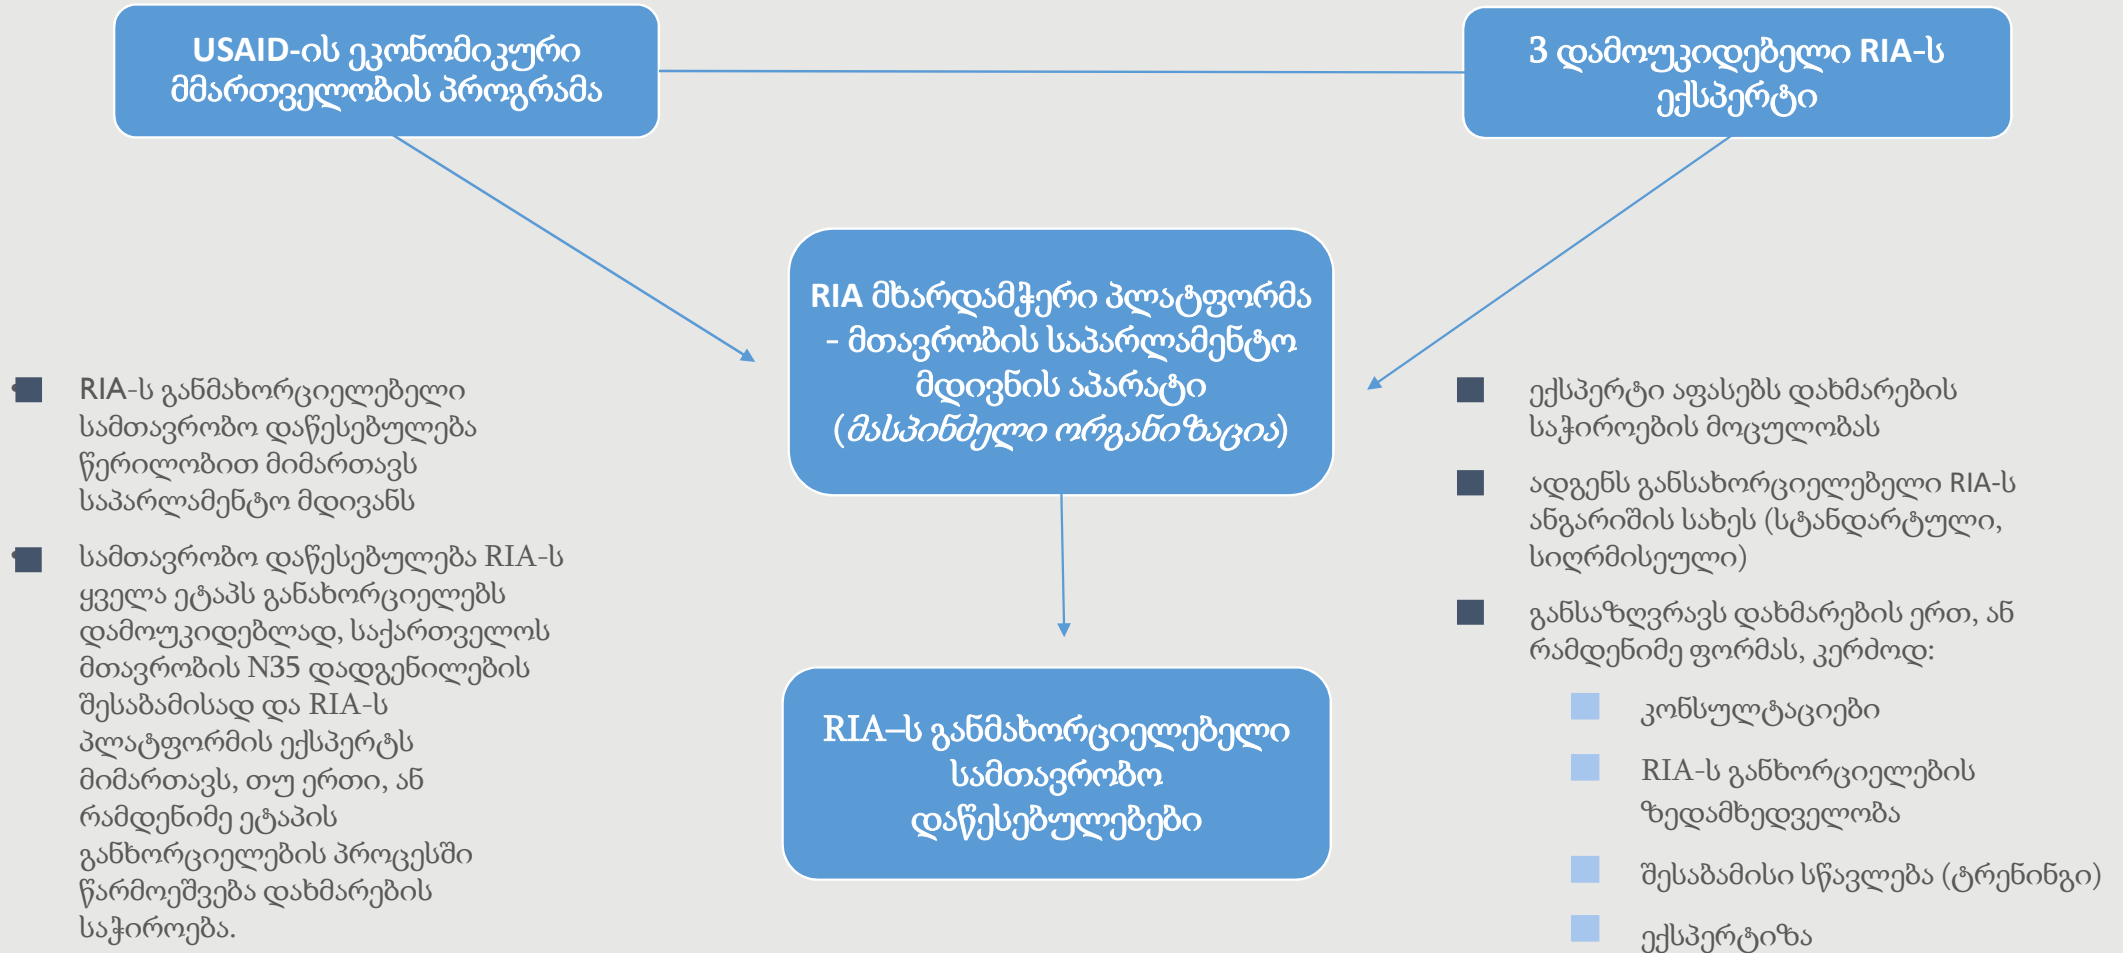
USAID-ის ეკონომიკური მმართველობის პროგრამა

3 დამოუკიდებელი RIA-ს ექსპერტი

RIA მხარდამჭერი პლატფორმა - მთავრობის საპარლამენტო მდივნის აპარატი (მასპინძელი ორგანიზაცია)

RIA-ს განმახორციელებელი სამთავრობო დაწესებულება წერილობით მიმართავს საპარლამენტო მდივანს

სამთავრობო დაწესებულება RIA-ს ყველა ეტაპს განახორციელებს დამოუკიდებლად, საქართველოს მთავრობის N35 დადგენილების შესაბამისად და RIA-ს პლატფორმის ექსპერტს მიმართავს, თუ ერთი, ან რამდენიმე ეტაპის განხორციელების პროცესში წარმოეშვება დახმარების საჭიროება.

ექსპერტი აფასებს დახმარების საჭიროების მოცულობას

ადგენს განსახორციელებელი RIA-ს ანგარიშის სახეს (სტანდარტული, სიღრმისეული)

განსაზღვრავს დახმარების ერთ, ან რამდენიმე ფორმას, კერძოდ:

კონსულტაციები

RIA-ს განხორციელების ზედამხედველობა

შესაბამისი სწავლება (ტრენინგი)

ექსპერტიზა

RIA–ს განმახორციელებელი სამთავრობო დაწესებულებები